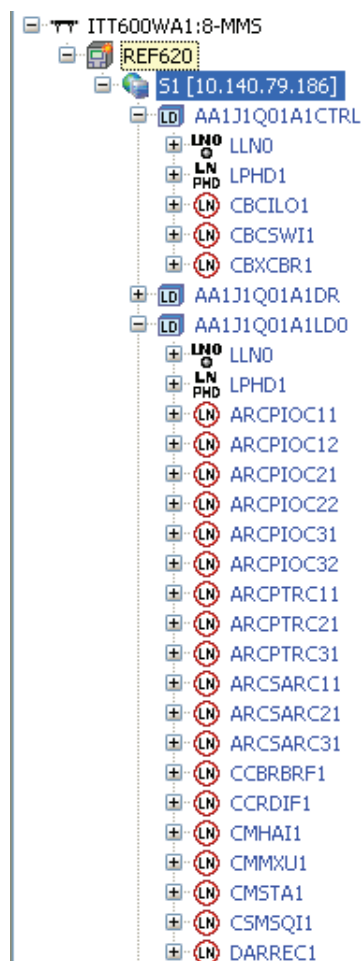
ITT600WA1:8-MMS
REF620
S1 [10.140.79.186]
LD AA1J1Q01A1CTRL
LN0 LLN0
LN PHD LPHD1
LN CBCILO1
LN CBCSWI1
LN CBXCBR1
LD AA1J1Q01A1DR
LD AA1J1Q01A1LD0
LN0 LLN0
LN PHD LPHD1
LN ARCPIOC11
LN ARCPIOC12
LN ARCPIOC21
LN ARCPIOC22
LN ARCPIOC31
LN ARCPIOC32
LN ARCPTRC11
LN ARCPTRC21
LN ARCPTRC31
LN ARCSARC11
LN ARCSARC21
LN ARCSARC31
LN CCBRBRF1
LN CCRDIF1
LN CMHAI1
LN CMMXU1
LN CMSTA1
LN CSMSQI1
LN DARREC1